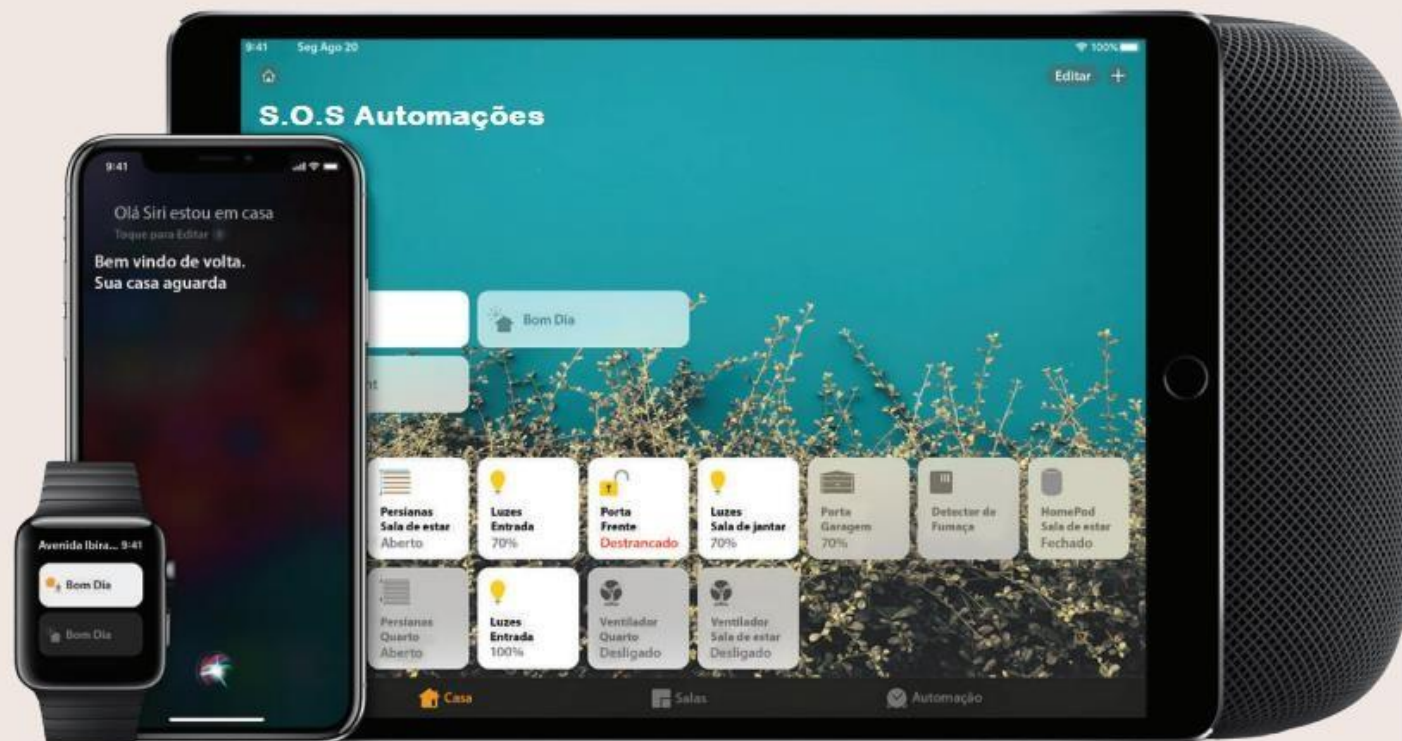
9:41 Seg Ago 20

100%

Editar +

S.O.S Automações

9:41

Olá Siri estou em casa

Toque para Editar

Bem vindo de volta.
Sua casa aguarda

Bom Dia

nt

Persianas
Sala de estar
Aberto

Luzes
Entrada
70%

Porta
Frente
Destrancado

Luzes
Sala de jantar
70%

Porta
Garagem
70%

Detectar de
Fumaça

HomePod
Sala de estar
Fechado

Persianas
Quarto
Aberto

Luzes
Entrada
100%

Ventilador
Quarto
Desligado

Ventilador
Sala de estar
Desligado

Casa

Salas

Automação

Avenida Ibira... 9:41

Bom Dia

Bom Dia